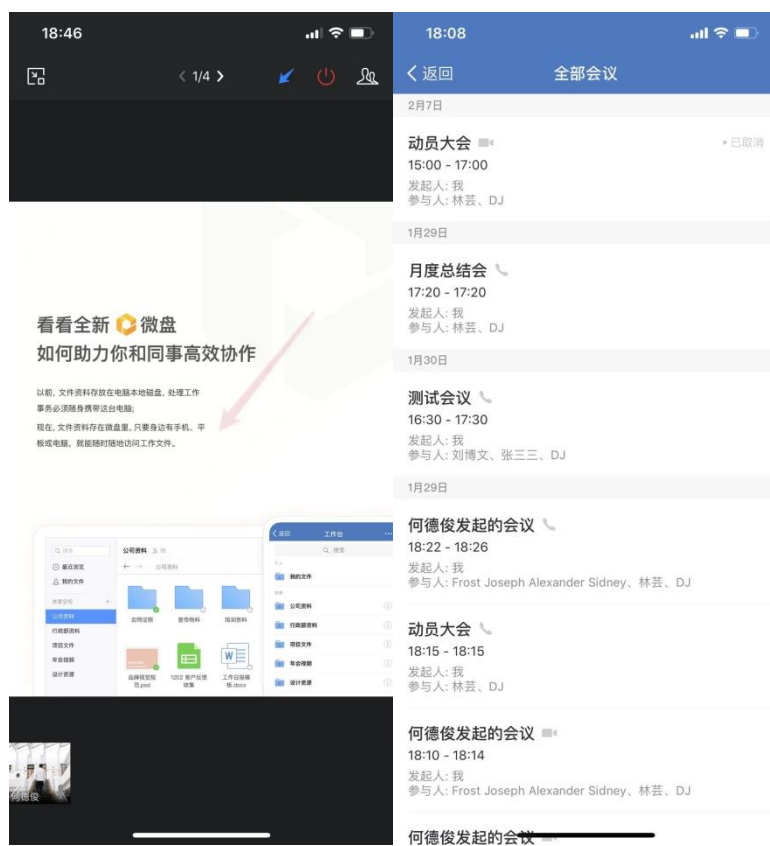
18:46

1/4

看看全新 微盘
如何助力你和同事高效协作

以前，文件资料存放在电脑本地磁盘，处理工作事务必须随身携带这台电脑；

现在，文件资料存在微盘里，只要身边有手机、平板或电脑，就能随时随地访问工作文件。

公司资料

最近浏览
我的文件
公司资料
行政部资料
项目文件
年会视频
设计资源

合同定稿
宣传物料
培训资料
品牌视觉规范.psd
1202 客户反馈收集
工作日报模板.docx

返回
工作台
搜索
我的文件
公司资料
行政部资料
项目文件
年会视频
设计资源

何德俊

18:08

返回
全部会议

2月7日

动员大会
• 已取消
15:00 - 17:00
发起人: 我
参与人: 林芸、DJ

1月29日

月度总结会
17:20 - 17:20
发起人: 我
参与人: 林芸、DJ

1月30日

测试会议
16:30 - 17:30
发起人: 我
参与人: 刘博文、张三三、DJ

1月29日

何德俊发起的会议
18:22 - 18:26
发起人: 我
参与人: Frost Joseph Alexander Sidney、林芸、DJ

动员大会
18:15 - 18:15
发起人: 我
参与人: 林芸、DJ

何德俊发起的会议
18:10 - 18:14
发起人: 我
参与人: Frost Joseph Alexander Sidney、林芸、DJ

何德俊发起的会议